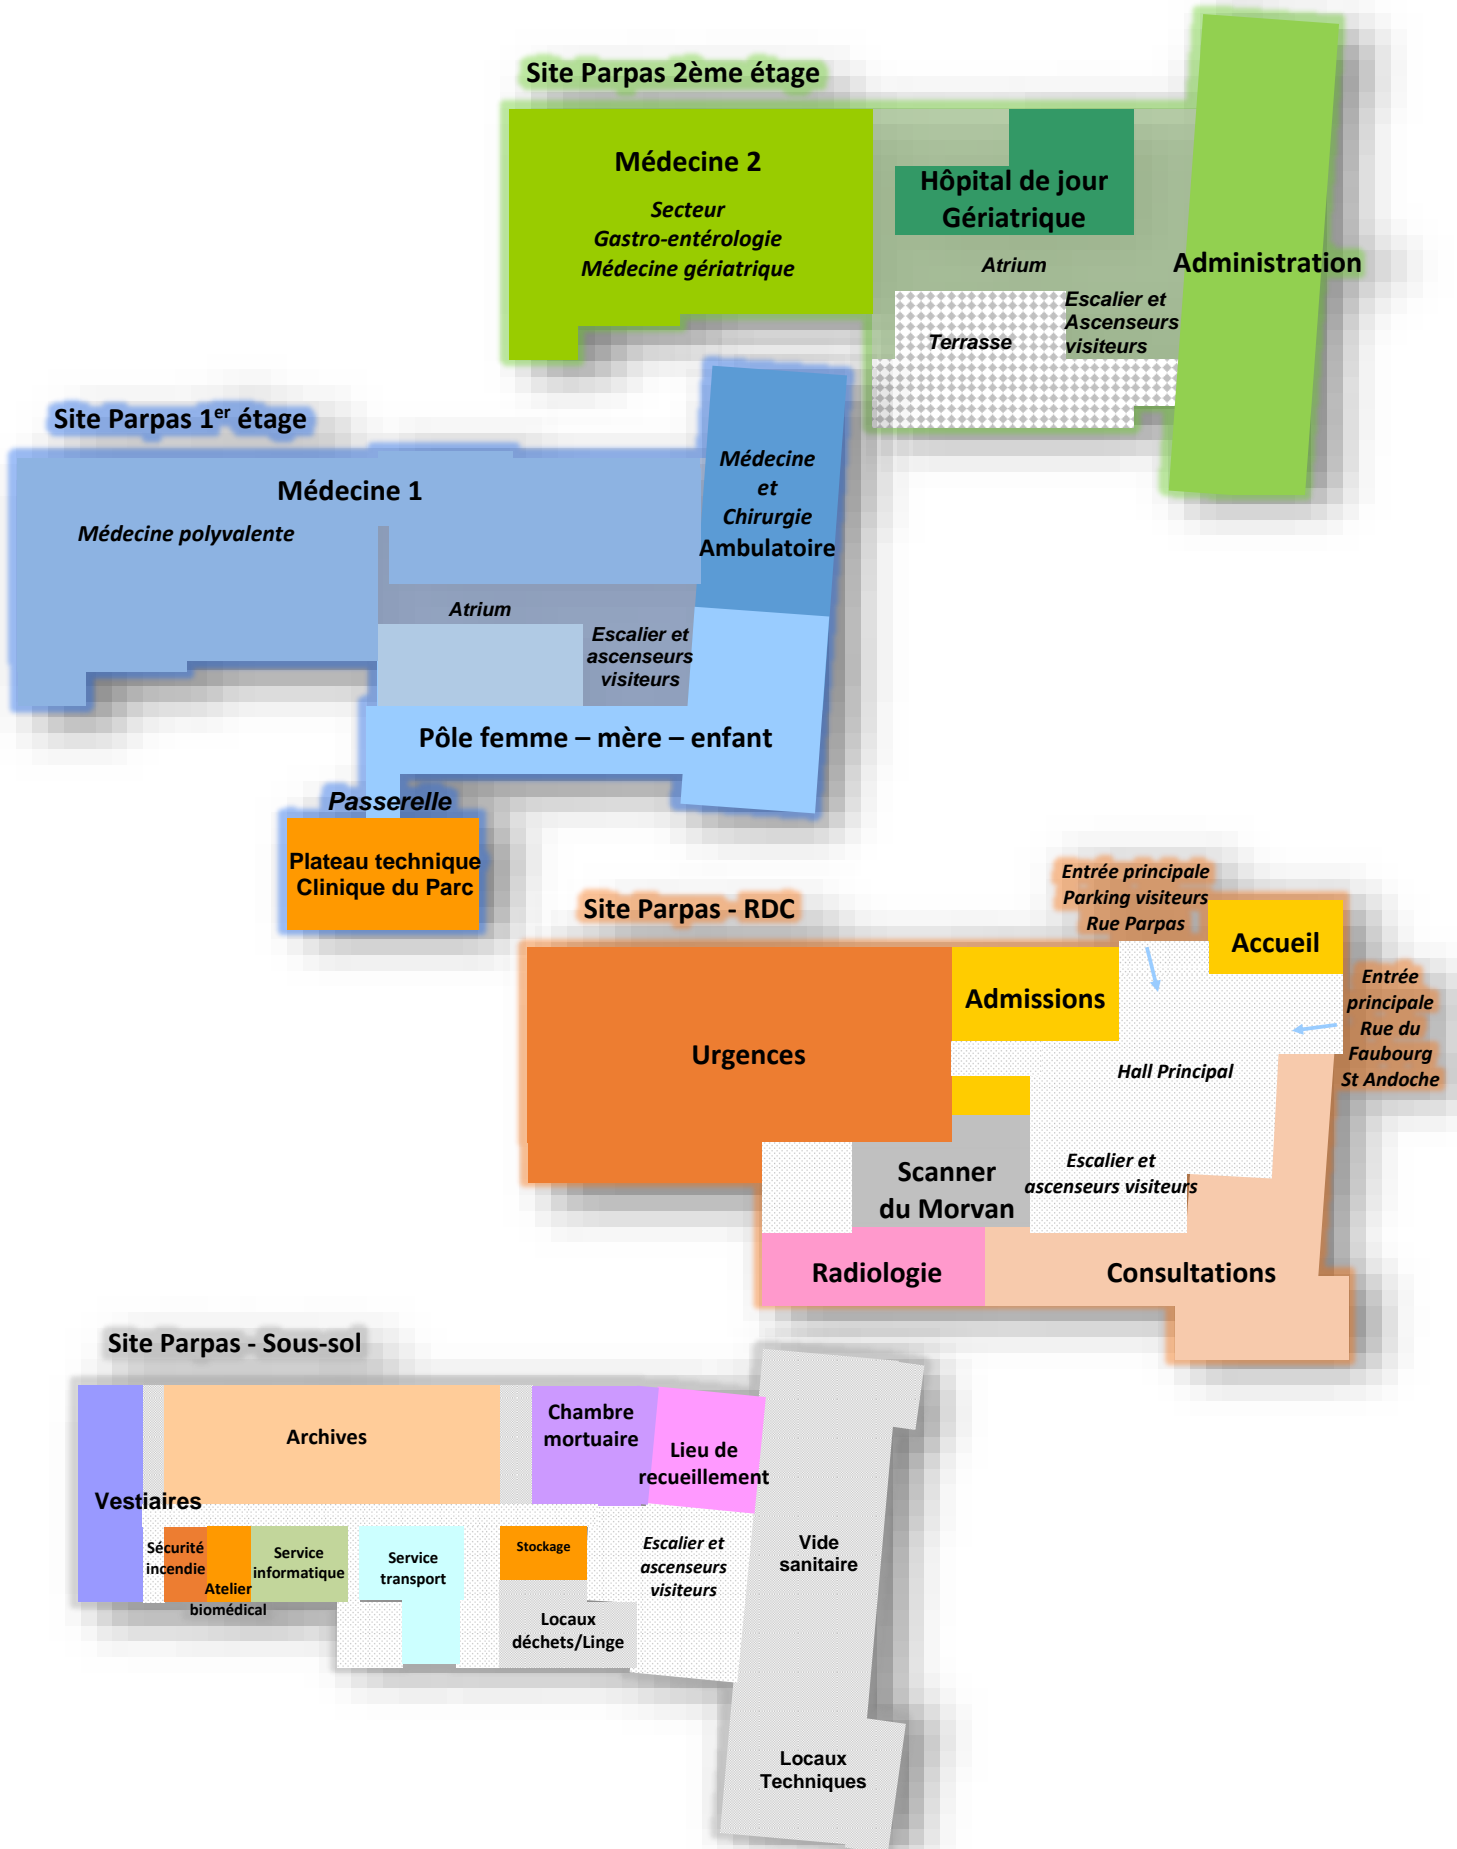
Site Parpas 2ème étage

Médecine 2

Secteur
Gastro-entérologie
Médecine gériatrique

Hôpital de jour
Gériatrique

Atrium

Administration

Escalier et
Ascenseurs
visiteurs

Terrasse

Site Parpas 1$^{er}$ étage

Médecine 1

Médecine polyvalente

Médecine
et
Chirurgie
Ambulatoire

Atrium

Escalier et
ascenseurs
visiteurs

Pôle femme – mère – enfant

Passerelle

Plateau technique
Clinique du Parc

Entrée principale
Parking visiteurs
Rue Parpas

Site Parpas - RDC

Accueil

Admissions

Entrée
principale
Rue du
Faubourg
St Andoche

Urgences

Hall Principal

Escalier et
ascenseurs visiteurs

Scanner
du Morvan

Radiologie

Consultations

Site Parpas - Sous-sol

Archives

Chambre
mortuaire

Lieu de
recueillement

Vestiaires

Sécurité
incendie

Atelier
biomédical

Service
informatique

Service
transport

Stockage

Escalier et
ascenseurs
visiteurs

Vide
sanitaire

Locaux
déchets/Linge

Locaux
Techniques